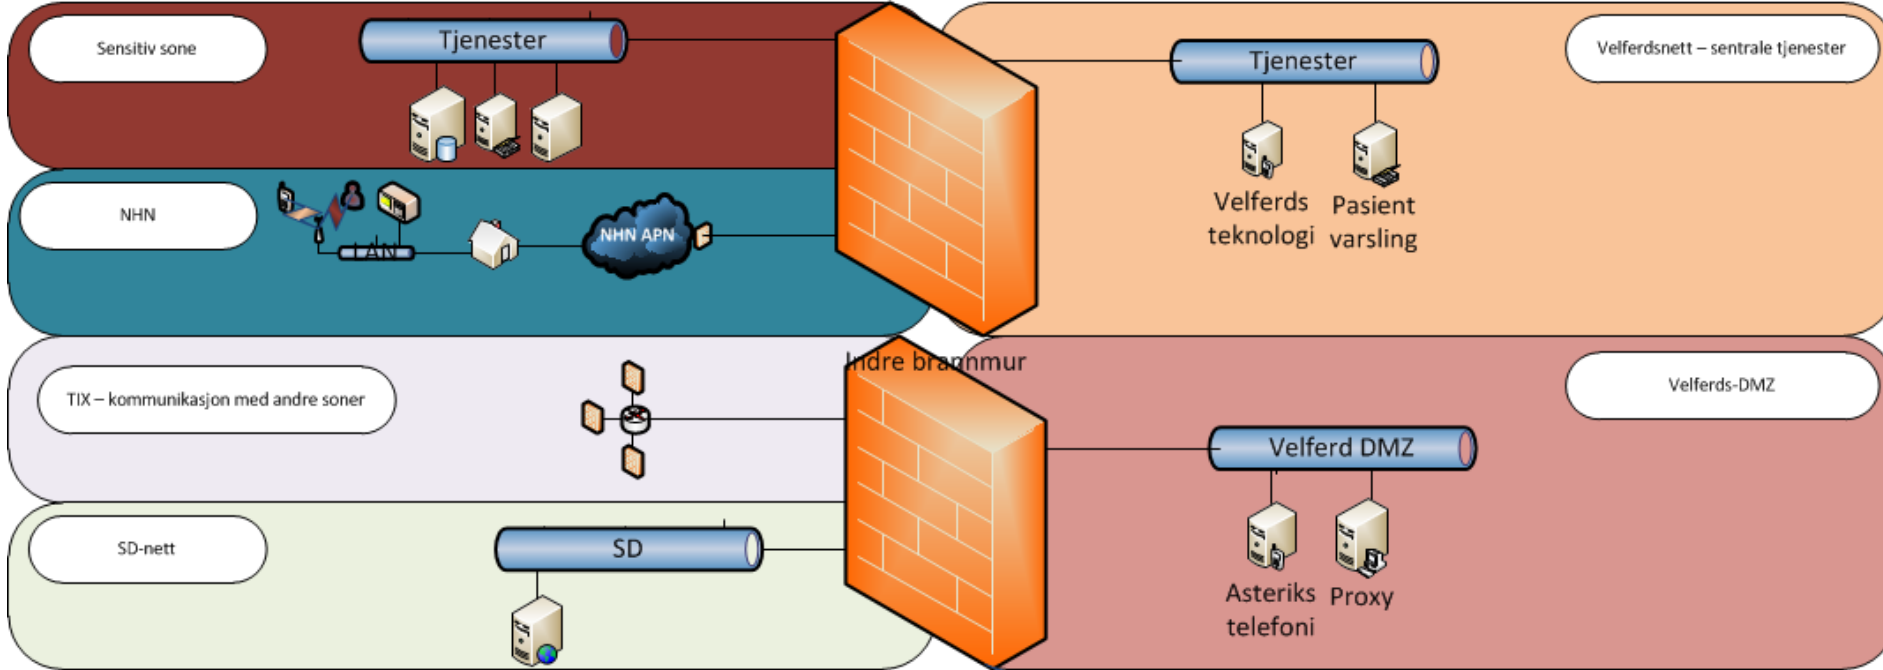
Sensitiv sone

Tjenester

Velferdsnett – sentrale tjenester

Tjenester

NHN

LAN

NHN APN

Velferds teknologi

Pasient varsling

Indre brannmur

TIX – kommunikasjon med andre soner

Velferds-DMZ

Velferd DMZ

SD-nett

SD

Asteriks telefoni

Proxy